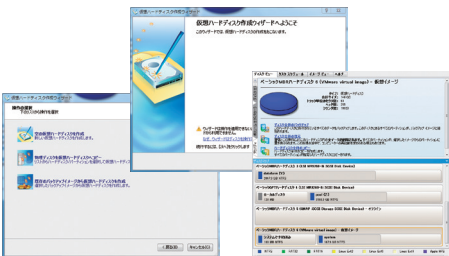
仮想ハードディスクの作成ウィザードへようこそ

このウィザードでは、仮想ハードディスクの作成を行います。

操作の選択

空の仮想ハードディスクの作成

物理ディスクを仮想ハードディスクに変換

仮想ハードディスクの作成

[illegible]